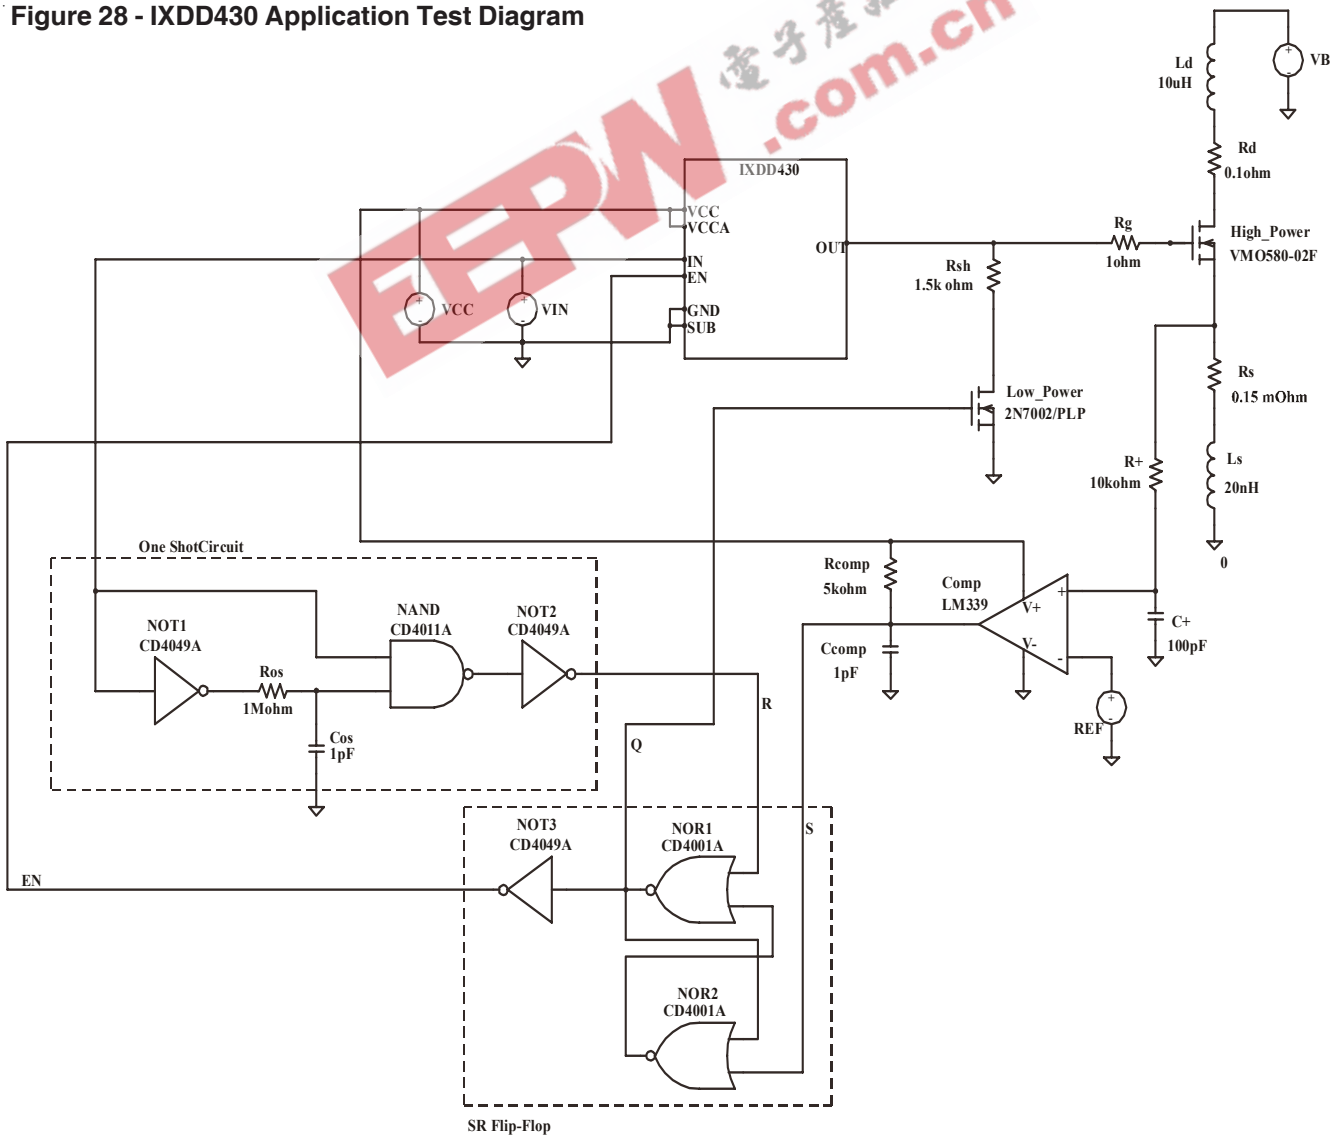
Figure 28 - IXDD430 Application Test Diagram

EEPW 电子产品世界 .com.cn

Ld
10uH

VB

Rd
0.1ohm

IXDD430

VCC
VCCA

IN
EN

GND
SUB

OUT

VCC

VIN

Rg
1ohm

High_Power
VMO580-02F

Rsh
1.5k ohm

Rs
0.15 mOhm

Low_Power
2N7002/PLP

R+
10kohm

Ls
20nH

0

One ShotCircuit

NOT1
CD4049A

Ros
1Mohm

Cos
1pF

NAND
CD4011A

NOT2
CD4049A

Rcomp
5kohm

Ccomp
1pF

Comp
LM339

V+
V-

C+
100pF

REF

R

Q

S

NOT3
CD4049A

NOR1
CD4001A

NOR2
CD4001A

EN

SR Flip-Flop